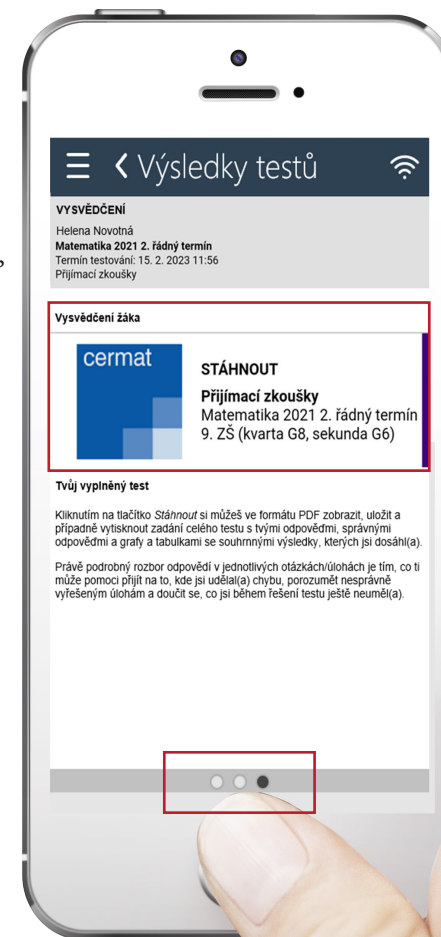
Výsledky testů

VYSVĚDČENÍ

Helena Novotná
Matematika 2021 2. řádný termín
Termín testování: 15. 2. 2023 11:56
Přijímací zkoušky

Vysvědčení žáka

cermat

STÁHNOUT

Přijímací zkoušky
Matematika 2021 2. řádný termín
9. ZŠ (kvarta G8, sekunda G6)

Tvůj vyplněný test

Kliknutím na tlačítko *Stáhnout* si můžeš ve formátu PDF zobrazit, uložit a případně vytisknout zadání celého testu s tvými odpověďmi, správnými odpověďmi a grafy a tabulkami se souhrnnými výsledky, kterých jsi dosáhl(a).

Právě podrobný rozbor odpovědí v jednotlivých otázkách/úlohách je tím, co ti může pomoci přijít na to, kde jsi udělal(a) chybu, porozumět nesprávně vyřešeným úlohám a doučit se, co jsi během řešení testu ještě neuměl(a).